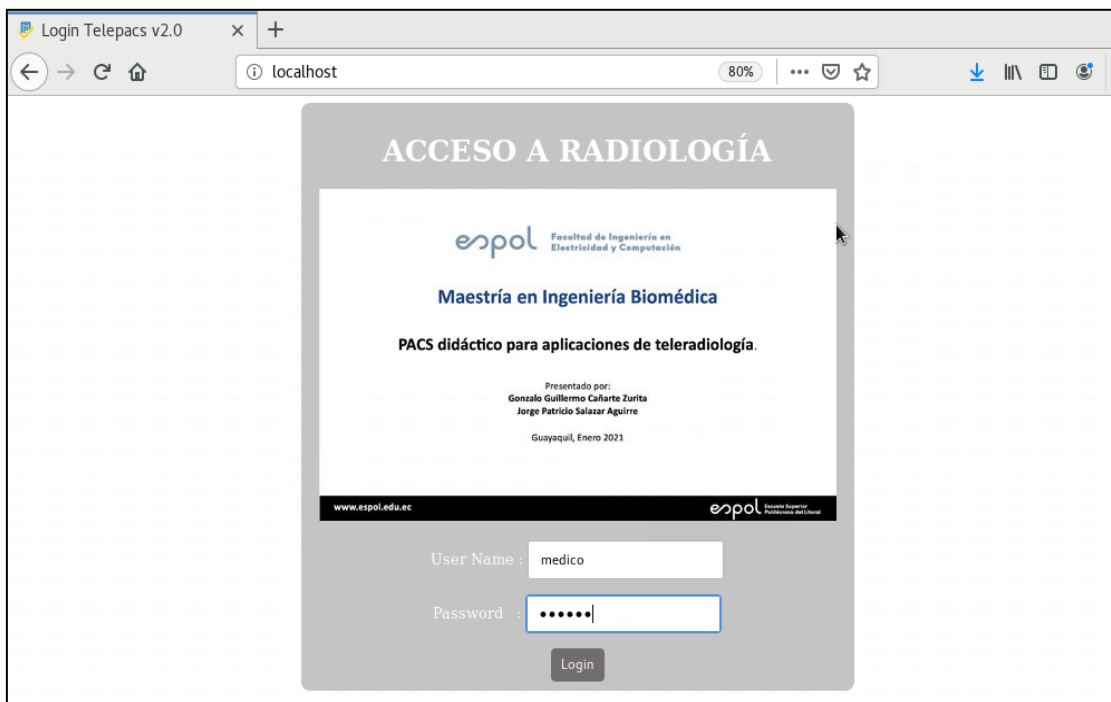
Login Telepacs v2.0
×
+
localhost
80%
···

ACCESO A RADIOLOGÍA

espol Facultad de Ingeniería en Electricidad y Computación

Maestría en Ingeniería Biomédica

PACS didáctico para aplicaciones de teleradiología.

Presentado por:
Gonzalo Guillermo Cañarte Zurita
Jorge Patricio Salazar Aguirre

Guayaquil, Enero 2021

www.espol.edu.ec
espol Escuela Superior Politécnica del Litoral

User Name : medico
Password : ••••••
Login